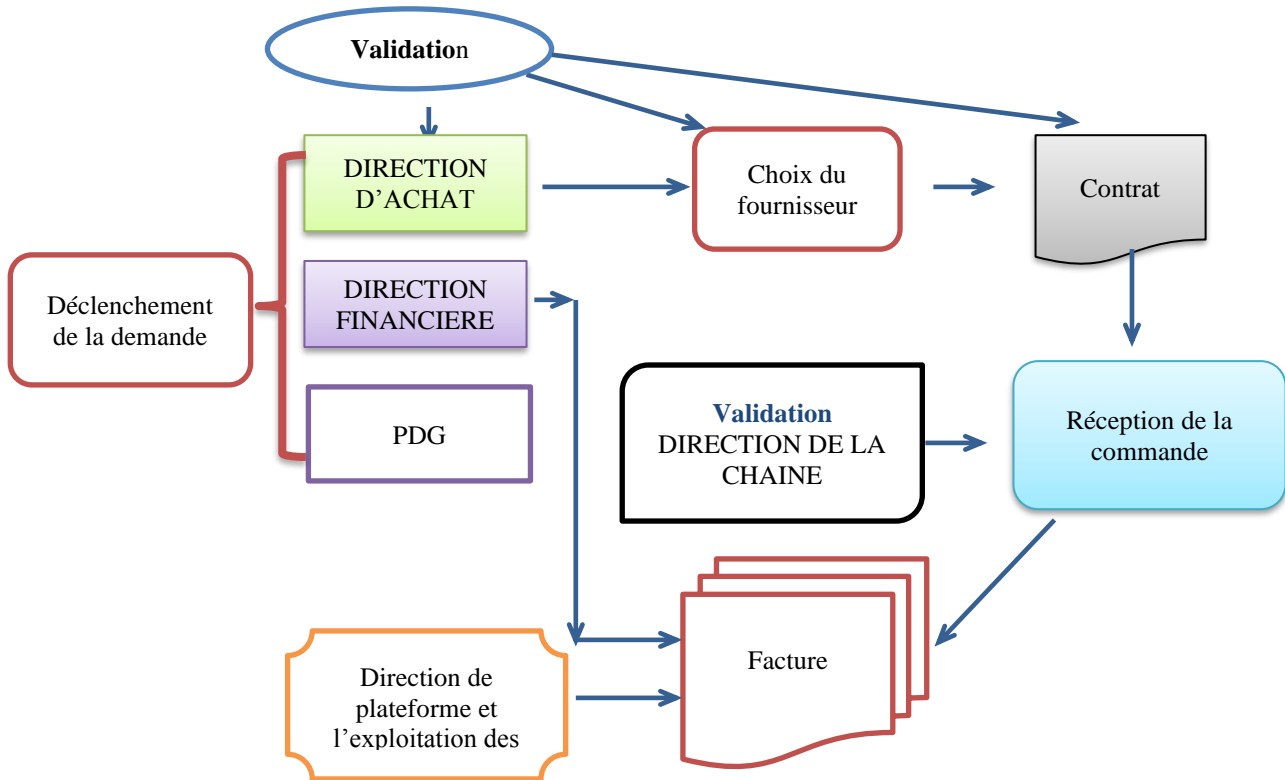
Validation

DIRECTION D'ACHAT

Choix du fournisseur

Contrat

Déclenchement de la demande

DIRECTION FINANCIERE

PDG

Validation
DIRECTION DE LA CHAINE

Réception de la commande

Facture

Direction de plateforme et l'exploitation des